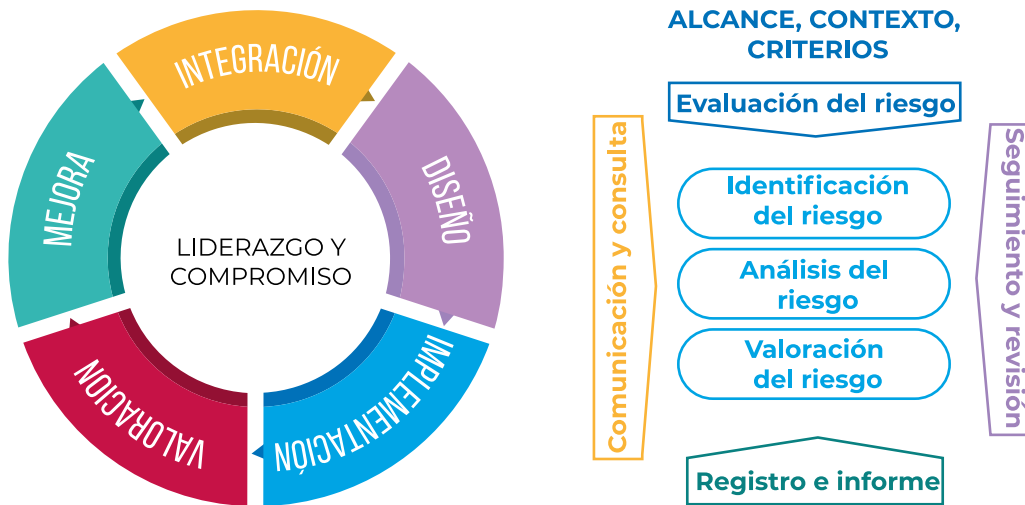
INTEGRACIÓN
DISEÑO
IMPLEMENTACIÓN
VALORACIÓN
MEJORA
LIDERAZGO Y COMPROMISO

ALCANCE, CONTEXTO, CRITERIOS

Evaluación del riesgo

Comunicación y consulta

Identificación del riesgo

Análisis del riesgo

Valoración del riesgo

Seguimiento y revisión

Registro e informe